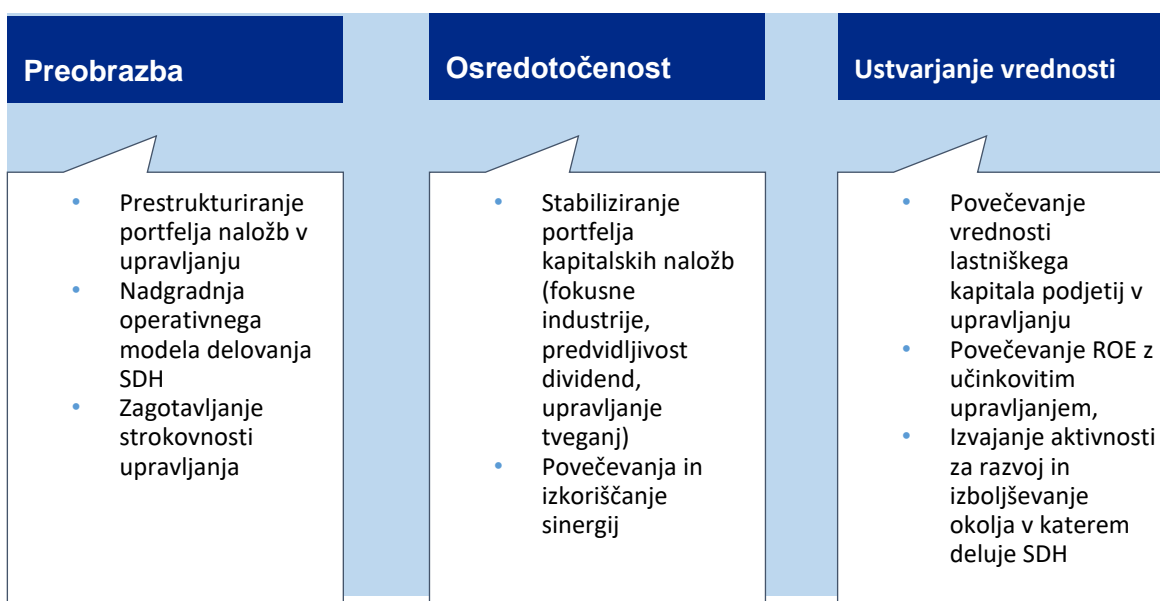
Preobrazba

- Prestrukturiranje portfelja naložb v upravljanju
- Nadgradnja operativnega modela delovanja SDH
- Zagotavljanje strokovnosti upravljanja

Osredotočenost

- Stabiliziranje portfelja kapitalskih naložb (fokusne industrije, predvidljivost dividend, upravljanje tveganj)
- Povečevanja in izkoriščanje sinergij

Ustvarjanje vrednosti

- Povečevanje vrednosti lastniškega kapitala podjetij v upravljanju
- Povečevanje ROE z učinkovitim upravljanjem,
- Izvajanje aktivnosti za razvoj in izboljševanje okolja v katerem deluje SDH